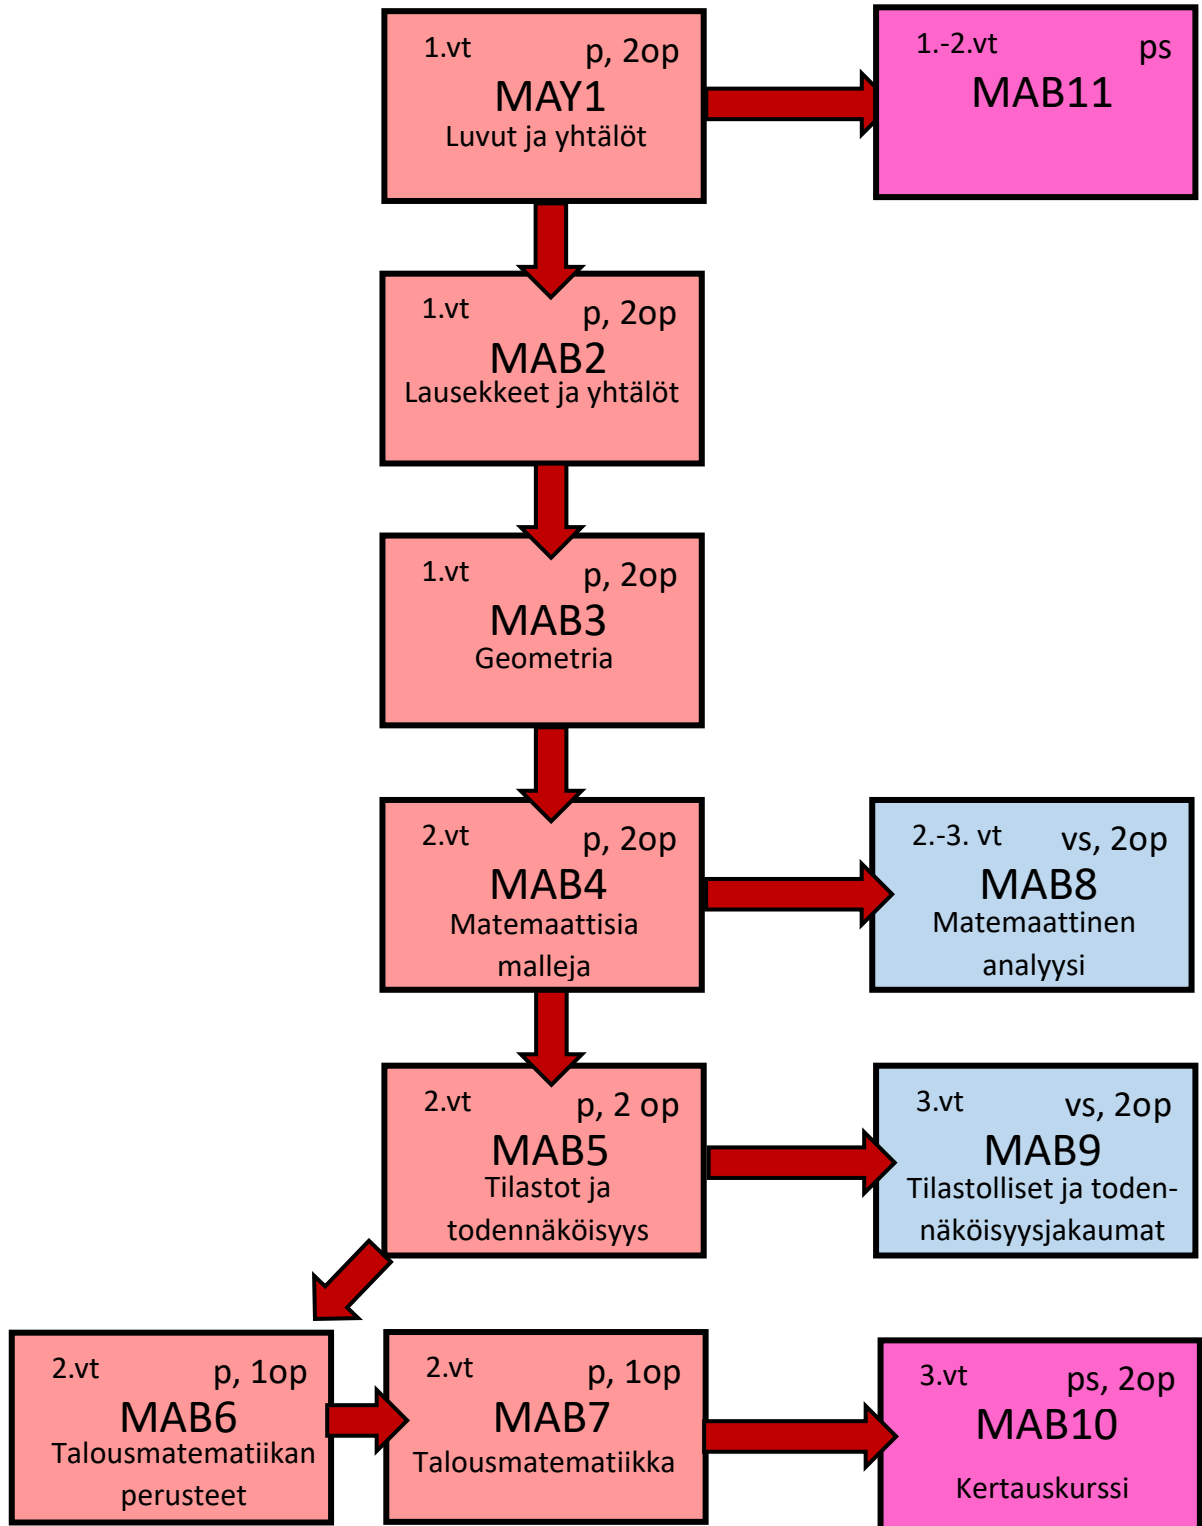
1.vt p, 2op
MAY1
Luvut ja yhtälöt

1.-2.vt ps
MAB11

1.vt p, 2op
MAB2
Lausekkeet ja yhtälöt

1.vt p, 2op
MAB3
Geometria

2.vt p, 2op
MAB4
Matemaattisia malleja

2.-3. vt vs, 2op
MAB8
Matemaattinen analyysi

2.vt p, 2 op
MAB5
Tilastot ja todennäköisyys

3.vt vs, 2op
MAB9
Tilastolliset ja todennäköisyysjakaumat

2.vt p, 1op
MAB6
Talousmatematiikan perusteet

2.vt p, 1op
MAB7
Talousmatematiikka

3.vt ps, 2op
MAB10
Kertauskurssi